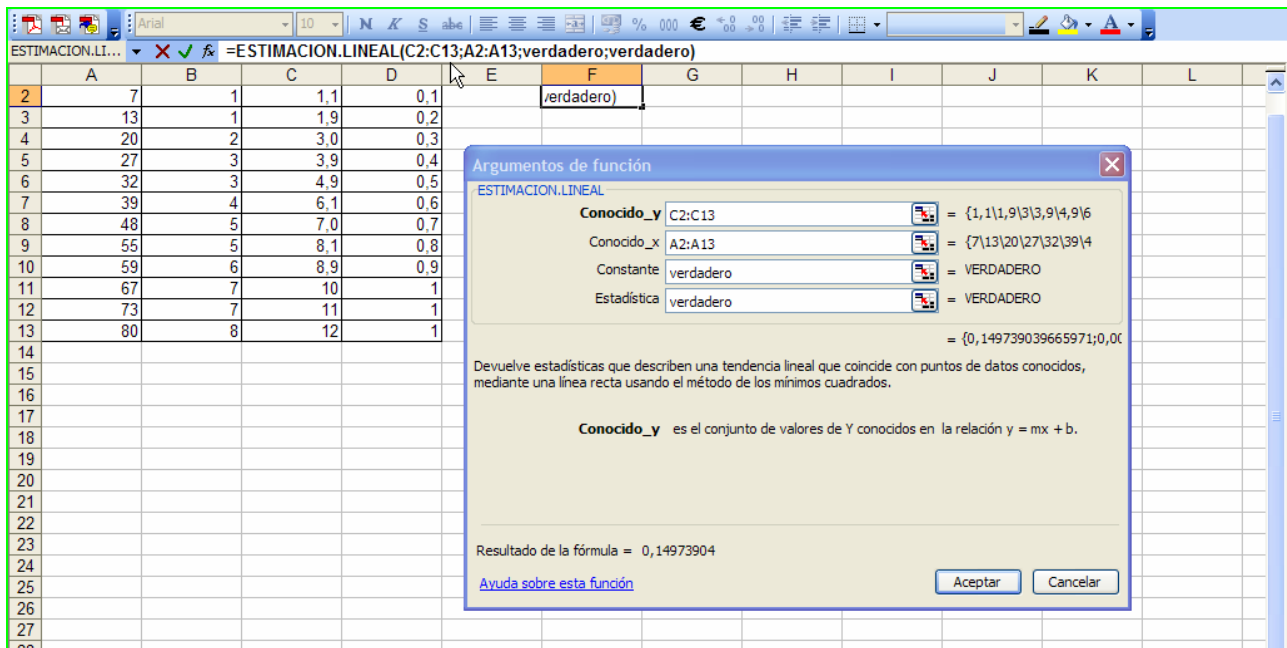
Arial 10 N K S abc % 000 € ,00 ,0

ESTIMACION.LI... ✕ ✓ fx =ESTIMACION.LINEAL(C2:C13;A2:A13;verdadero;verdadero)

| | A | B | C | D | E | F | G | H | I | J | K | L |
|---|---|---|---|---|---|---|---|---|---|---|---|---|
| 2 | 7 | 1 | 1,1 | 0,1 | | verdadero) | | | | | | |
| 3 | 13 | 1 | 1,9 | 0,2 | | | | | | | | |
| 4 | 20 | 2 | 3,0 | 0,3 | | | | | | | | |
| 5 | 27 | 3 | 3,9 | 0,4 | | | | | | | | |
| 6 | 32 | 3 | 4,9 | 0,5 | | | | | | | | |
| 7 | 39 | 4 | 6,1 | 0,6 | | | | | | | | |
| 8 | 48 | 5 | 7,0 | 0,7 | | | | | | | | |
| 9 | 55 | 5 | 8,1 | 0,8 | | | | | | | | |
| 10 | 59 | 6 | 8,9 | 0,9 | | | | | | | | |
| 11 | 67 | 7 | 10 | 1 | | | | | | | | |
| 12 | 73 | 7 | 11 | 1 | | | | | | | | |
| 13 | 80 | 8 | 12 | 1 | | | | | | | | |
| 14 | | | | | | | | | | | | |
| 15 | | | | | | | | | | | | |
| 16 | | | | | | | | | | | | |
| 17 | | | | | | | | | | | | |
| 18 | | | | | | | | | | | | |
| 19 | | | | | | | | | | | | |
| 20 | | | | | | | | | | | | |
| 21 | | | | | | | | | | | | |
| 22 | | | | | | | | | | | | |
| 23 | | | | | | | | | | | | |
| 24 | | | | | | | | | | | | |
| 25 | | | | | | | | | | | | |
| 26 | | | | | | | | | | | | |
| 27 | | | | | | | | | | | | |

Argumentos de función

ESTIMACION.LINEAL

Conocido_y C2:C13 = {1,1\1,9\3\3,9\4,9\6
Conocido_x A2:A13 = {7\13\20\27\32\39\4
Constante verdadero = VERDADERO
Estadística verdadero = VERDADERO
= {0,149739039665971;0,00

Devuelve estadísticas que describen una tendencia lineal que coincide con puntos de datos conocidos, mediante una línea recta usando el método de los mínimos cuadrados.

Conocido_y es el conjunto de valores de Y conocidos en la relación y = mx + b.

Resultado de la fórmula = 0,14973904

Ayuda sobre esta función

Aceptar Cancelar